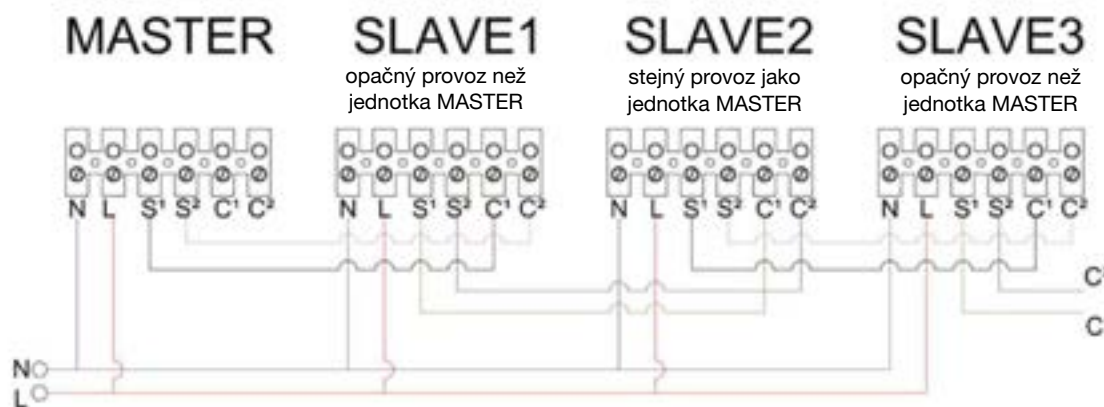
MASTER

SLAVE1
opačný provoz než jednotka MASTER

SLAVE2
stejný provoz jako jednotka MASTER

SLAVE3
opačný provoz než jednotka MASTER

N L $S^1$ $S^2$ $C^1$ $C^2$

N L $S^1$ $S^2$ $C^1$ $C^2$

N L $S^1$ $S^2$ $C^1$ $C^2$

N L $S^1$ $S^2$ $C^1$ $C^2$

C

C

N

L